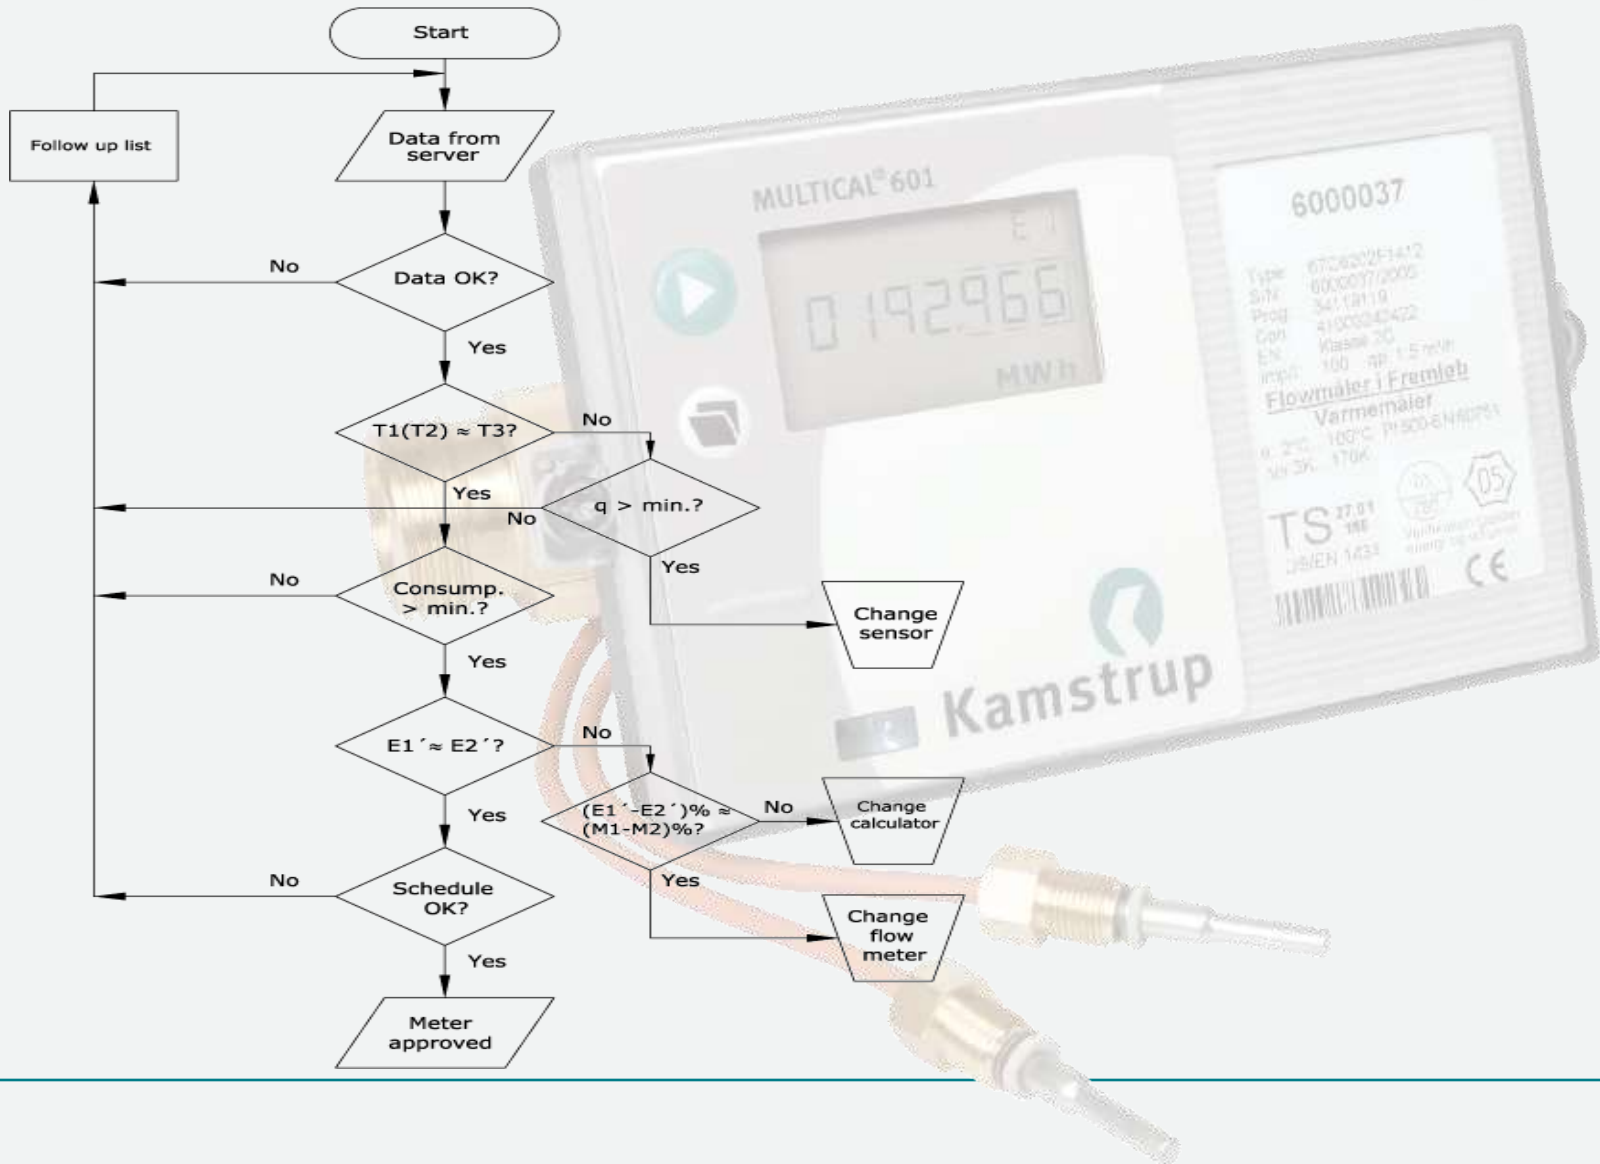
Start

Follow up list

Data from server

No

Data OK?

Yes

T1(T2) ≈ T3?

No

Yes

No

q > min.?

Yes

No

Consump. > min.?

Change sensor

Yes

E1´≈ E2´?

No

(E1´-E2´)% ≈ (M1-M2)%?

No

Change calculator

Yes

Yes

No

Schedule OK?

Change flow meter

Yes

Meter approved

MULTICAL® 601

E 1

0 192.966

MWh

6000037

Type 67C6202F1412
S/N 6000037/2005
Prog 34119119
Con 41000242422
EN Klasse 3C
impl 100 ΔP 1.5 m³/h

Flowmåler i Fremløb

Varmemåler

θ 2°C 100°C Pt500-EN60751
Δθ 3K 170K

TS 27.01 186
DS/EN 1434

05

CE

Kamstrup